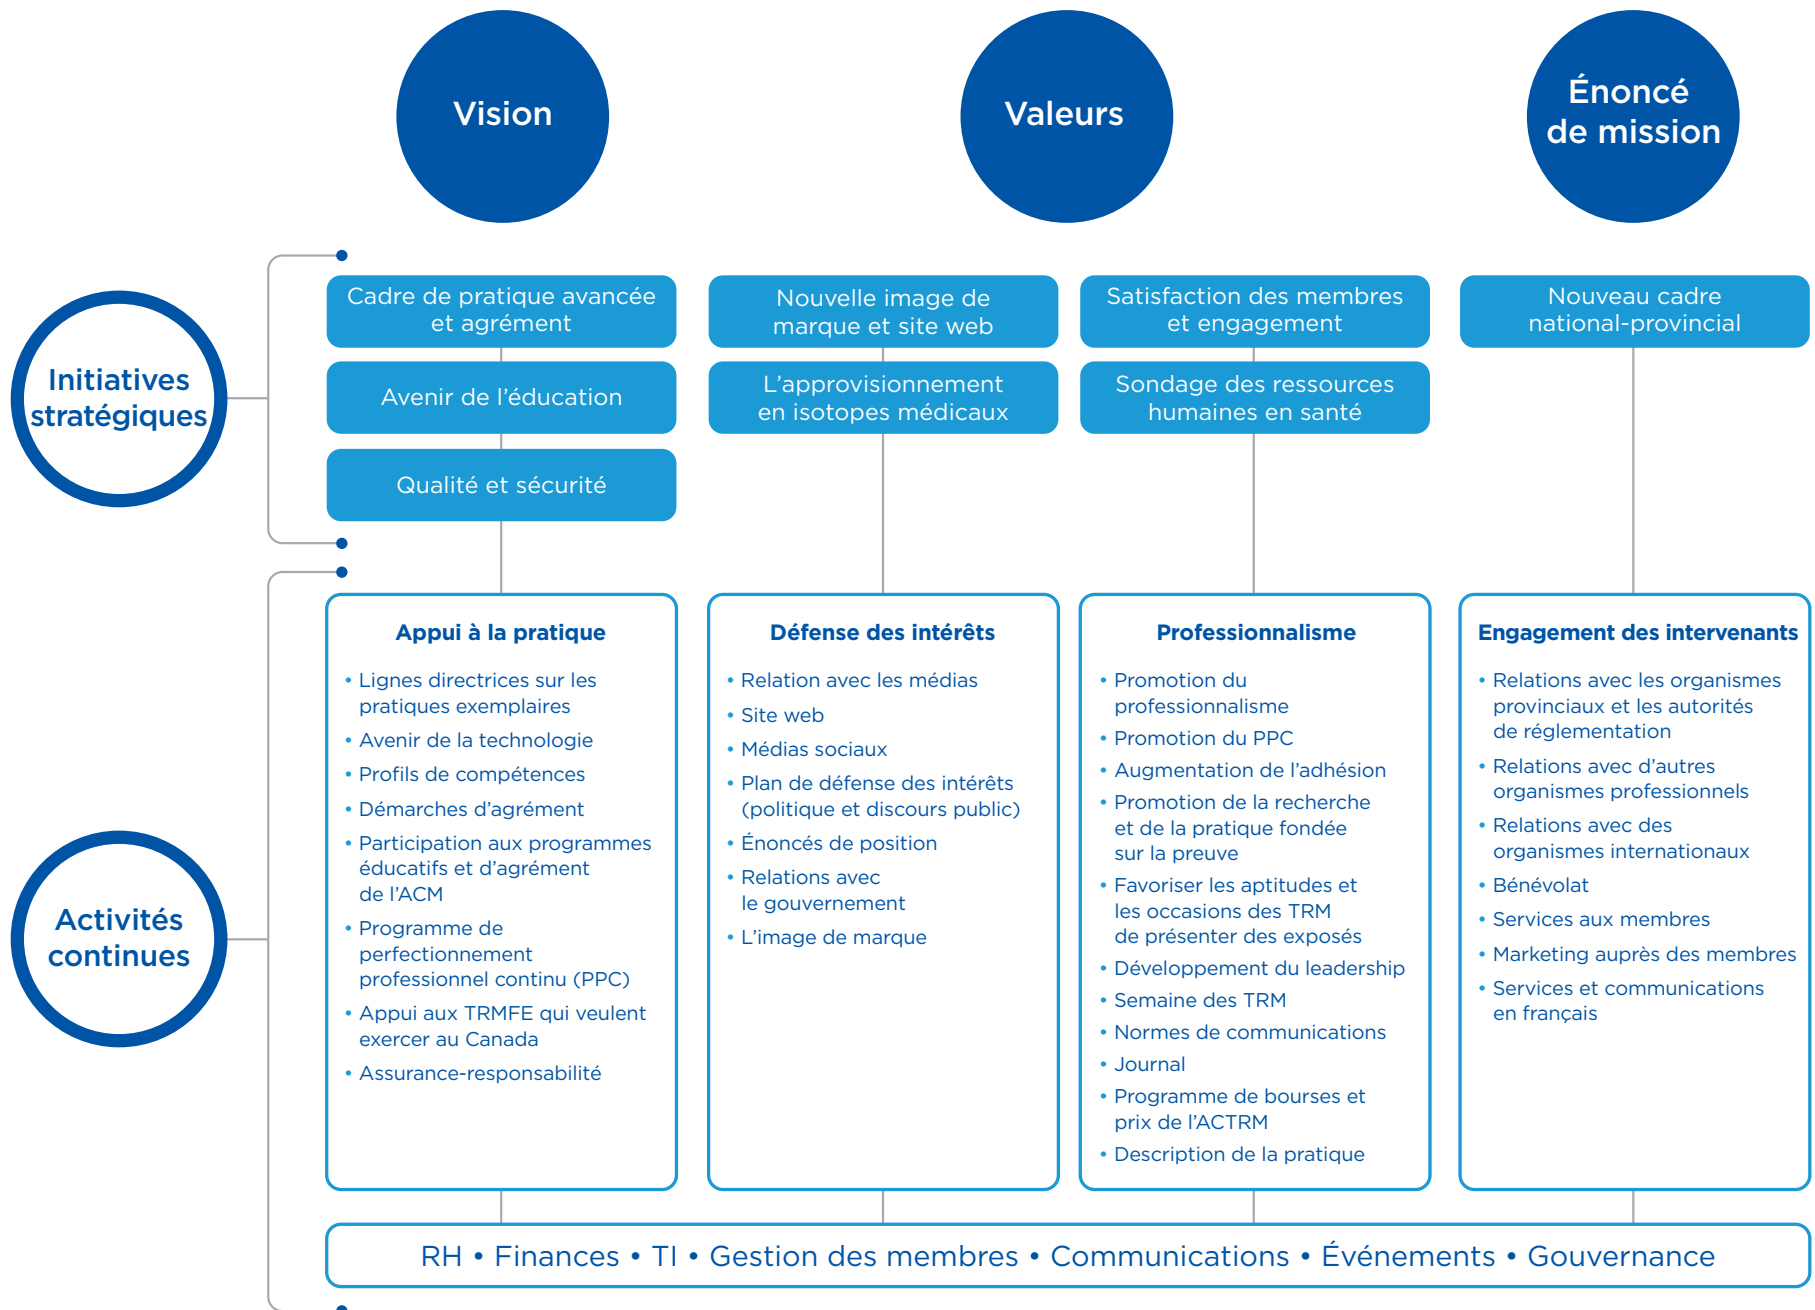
Vision

Valeurs

Énoncé de mission

Initiatives stratégiques

Cadre de pratique avancée et agrément

Avenir de l'éducation

Qualité et sécurité

Nouvelle image de marque et site web

L'approvisionnement en isotopes médicaux

Satisfaction des membres et engagement

Sondage des ressources humaines en santé

Nouveau cadre national-provincial

Activités continues

Appui à la pratique
• Lignes directrices sur les pratiques exemplaires
• Avenir de la technologie
• Profils de compétences
• Démarches d'agrément
• Participation aux programmes éducatifs et d'agrément de l'ACM
• Programme de perfectionnement professionnel continu (PPC)
• Appui aux TRMFE qui veulent exercer au Canada
• Assurance-responsabilité

Défense des intérêts
• Relation avec les médias
• Site web
• Médias sociaux
• Plan de défense des intérêts (politique et discours public)
• Énoncés de position
• Relations avec le gouvernement
• L'image de marque

Professionnalisme
• Promotion du professionnalisme
• Promotion du PPC
• Augmentation de l'adhésion
• Promotion de la recherche et de la pratique fondée sur la preuve
• Favoriser les aptitudes et les occasions des TRM de présenter des exposés
• Développement du leadership
• Semaine des TRM
• Normes de communications
• Journal
• Programme de bourses et prix de l'ACTRM
• Description de la pratique

Engagement des intervenants
• Relations avec les organismes provinciaux et les autorités de réglementation
• Relations avec d'autres organismes professionnels
• Relations avec des organismes internationaux
• Bénévolat
• Services aux membres
• Marketing auprès des membres
• Services et communications en français

RH • Finances • TI • Gestion des membres • Communications • Événements • Gouvernance